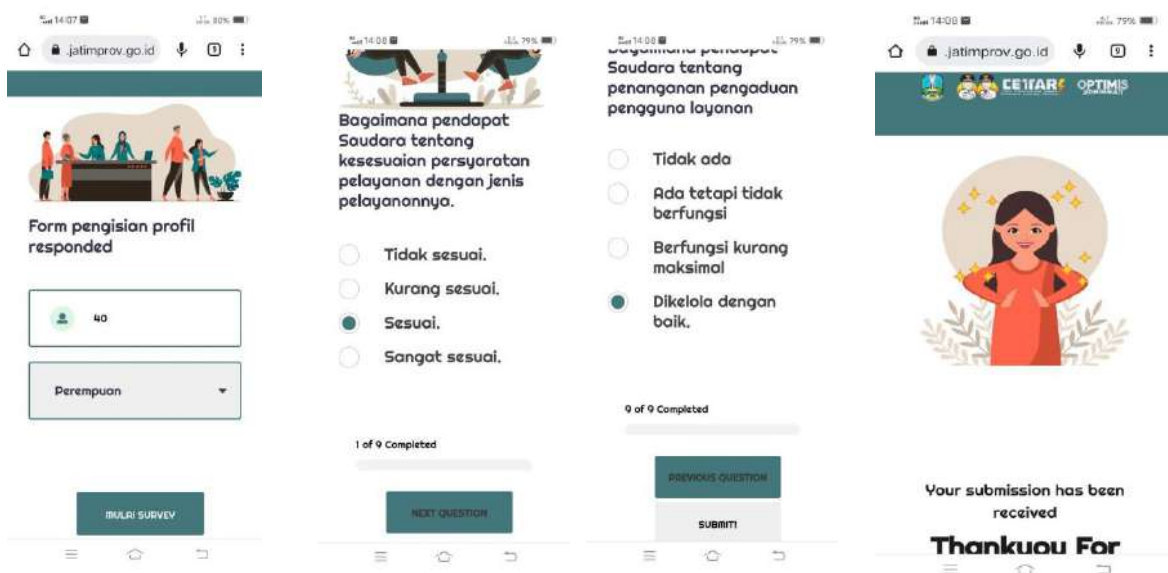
14:07 80%
jatimprov.go.id 9

Form pengisian profil responded

40

Perempuan

MULAI SURVEY

14:08 79%

Bagaimana pendapat Saudara tentang kesesuaian persyaratan pelayanan dengan jenis pelayanannya.

Tidak sesuai.

Kurang sesuai.

Sesuai.

Sangat sesuai.

1 of 9 Completed

NEXT QUESTION

14:08 79%

Bagaimana pendapat Saudara tentang penanganan pengaduan pengguna layanan

Tidak ada

Ada tetapi tidak berfungsi

Berfungsi kurang maksimal

Dikelola dengan baik.

9 of 9 Completed

PREVIOUS QUESTION

SUBMIT!

14:08 79%
jatimprov.go.id 9

CETTAR OPTIMIS

Your submission has been received

Thankyou For